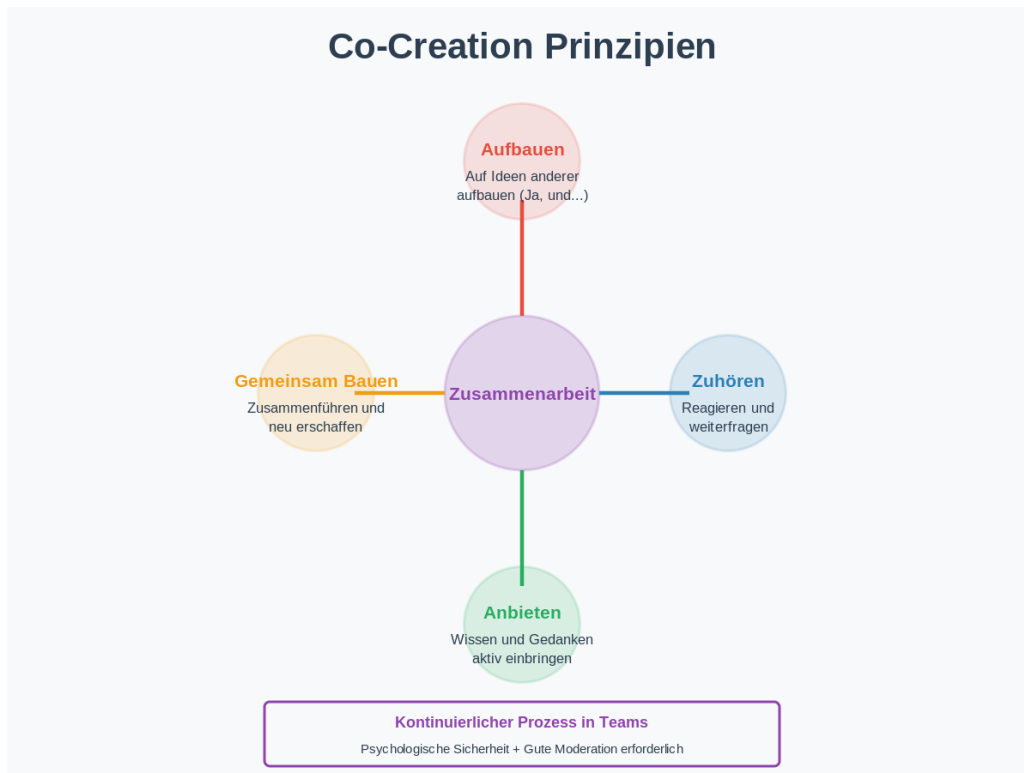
Co-Creation Prinzipien

Aufbauen
Auf Ideen anderer aufbauen (Ja, und...)

Gemeinsam Bauen
Zusammenführen und neu erschaffen

Zusammenarbeit

Zuhören
Reagieren und weiterfragen

Anbieten
Wissen und Gedanken aktiv einbringen

Kontinuierlicher Prozess in Teams
Psychologische Sicherheit + Gute Moderation erforderlich